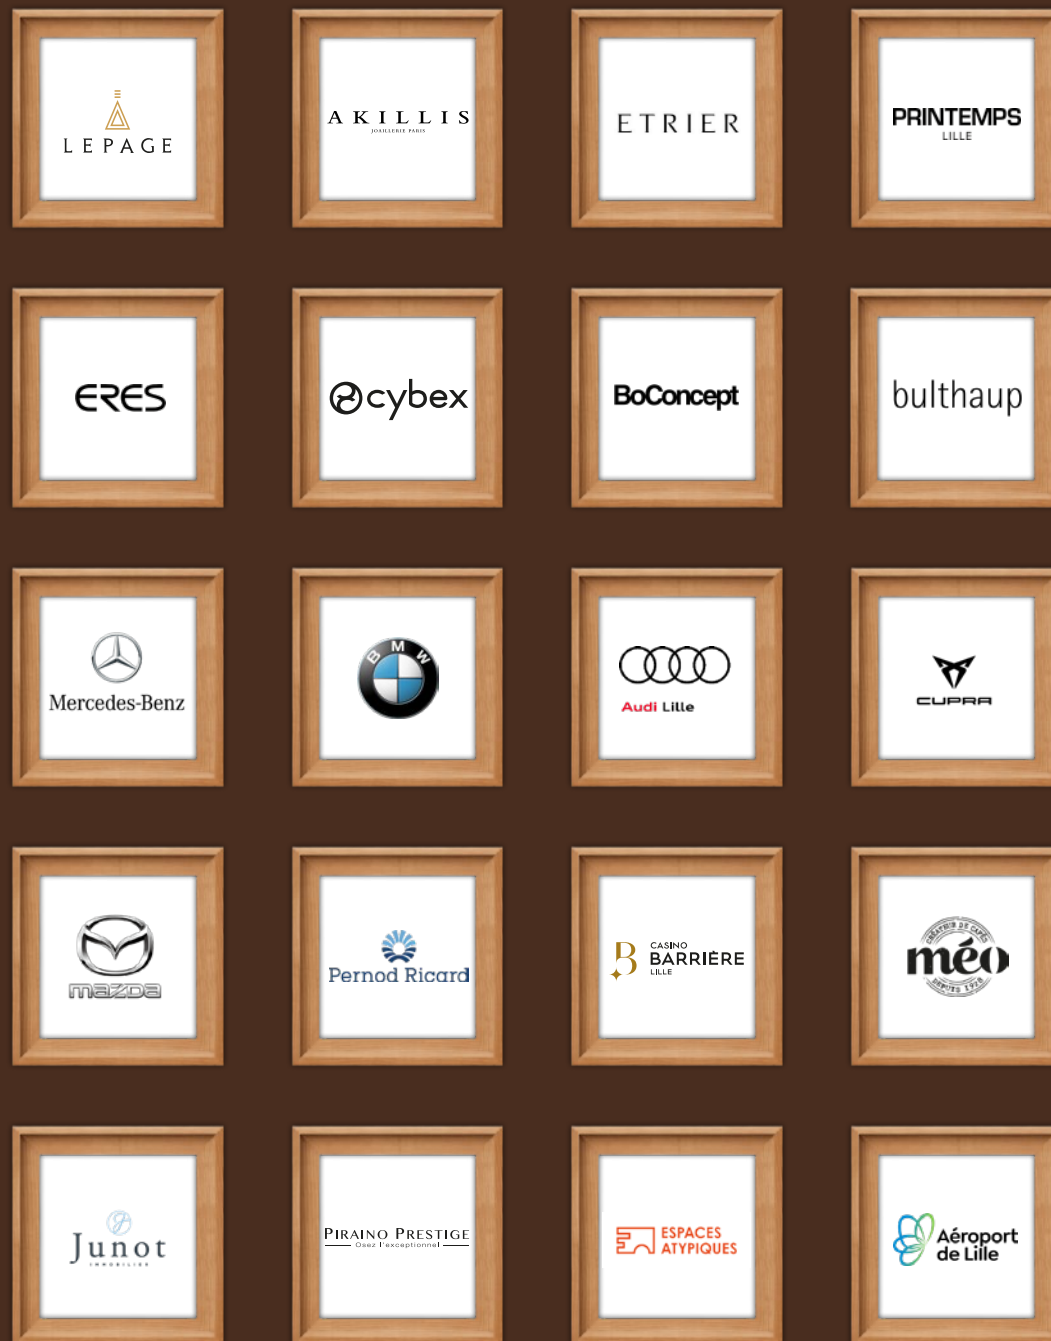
LEPAGE

AKILLIS
JOAILLERIE PARIS

ETRIER

PRINTEMPS
LILLE

ERES

cybex

BoConcept

bulthaup

Mercedes-Benz

BMW

Audi Lille

CUPRA

mazda

Pernod Ricard

CASINO
BARRIÈRE
LILLE

CRÉATEUR DE CAFÉS
méo
DEPUIS 1928

Junot
IMMOBILIER

PIRAINO PRESTIGE
Osez l'exceptionnel

ESPACES ATYPIQUES

Aéroport de Lille